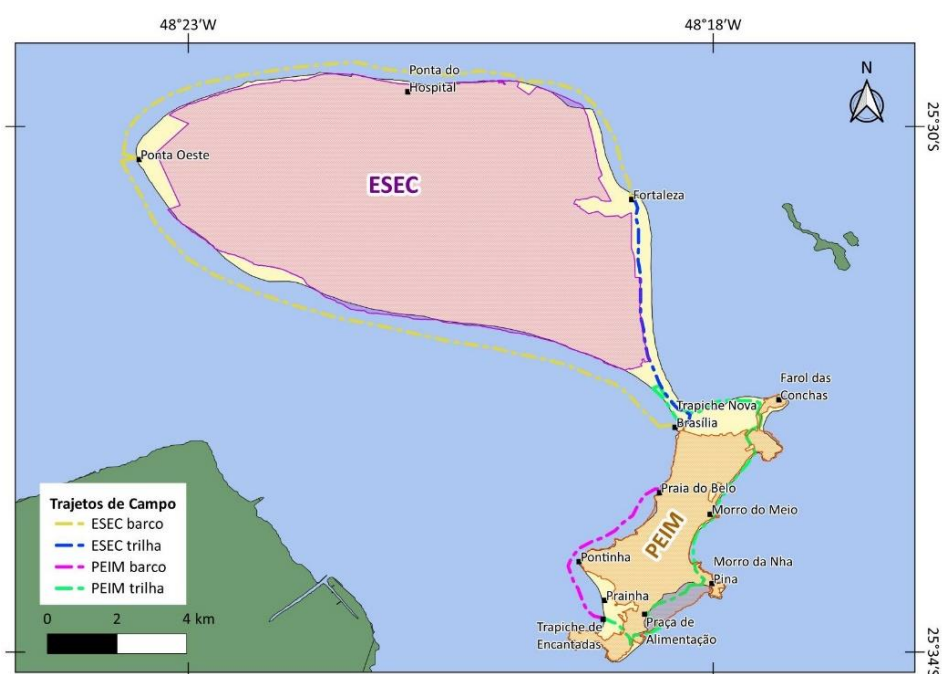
48°23'W

48°18'W

N

25°30'S

Ponta do Hospital

Ponta Oeste

ESEC

Fortaleza

Farol das Conchas

Trapiche Nova

Brasília

Trajetos de Campo
ESEC barco
ESEC trilha
PEIM barco
PEIM trilha

Praia do Belo

Morro do Meio

PEIM

Pontinha

Morro da Nha Pina

Prainha

Trapiche de Encantadas

Praça de Alimentação

0 2 4 km

25°34'S